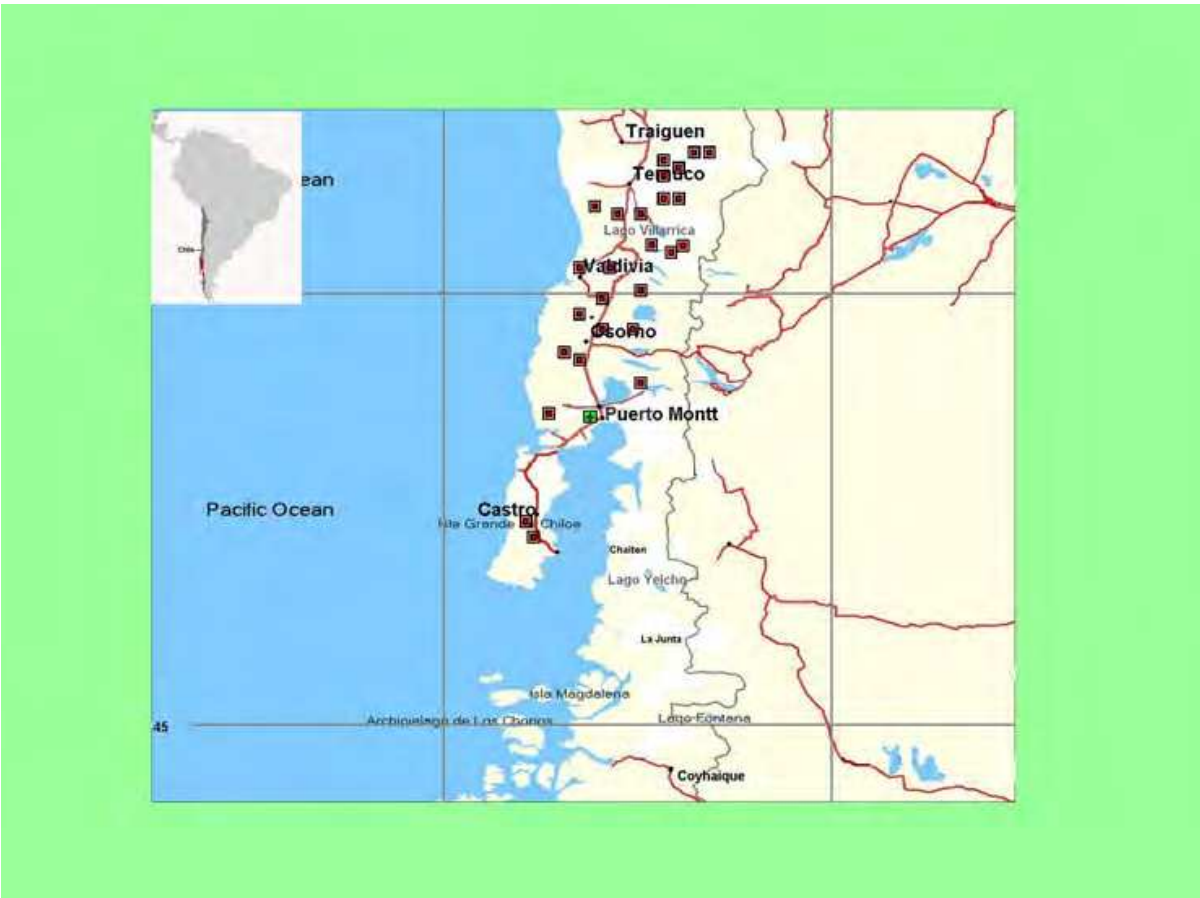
Traiguen
ean
Te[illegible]uco
Chile
Lago Villarrica
Valdivia
Osorno
Puerto Montt
Pacific Ocean
Castro
Isla Grande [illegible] Chiloe
Chaiten
Lago Yelcho
La Junta
Isla Magdalena
-45
Archipielago de Los Chonos
Lago Fontana
Coyhaique